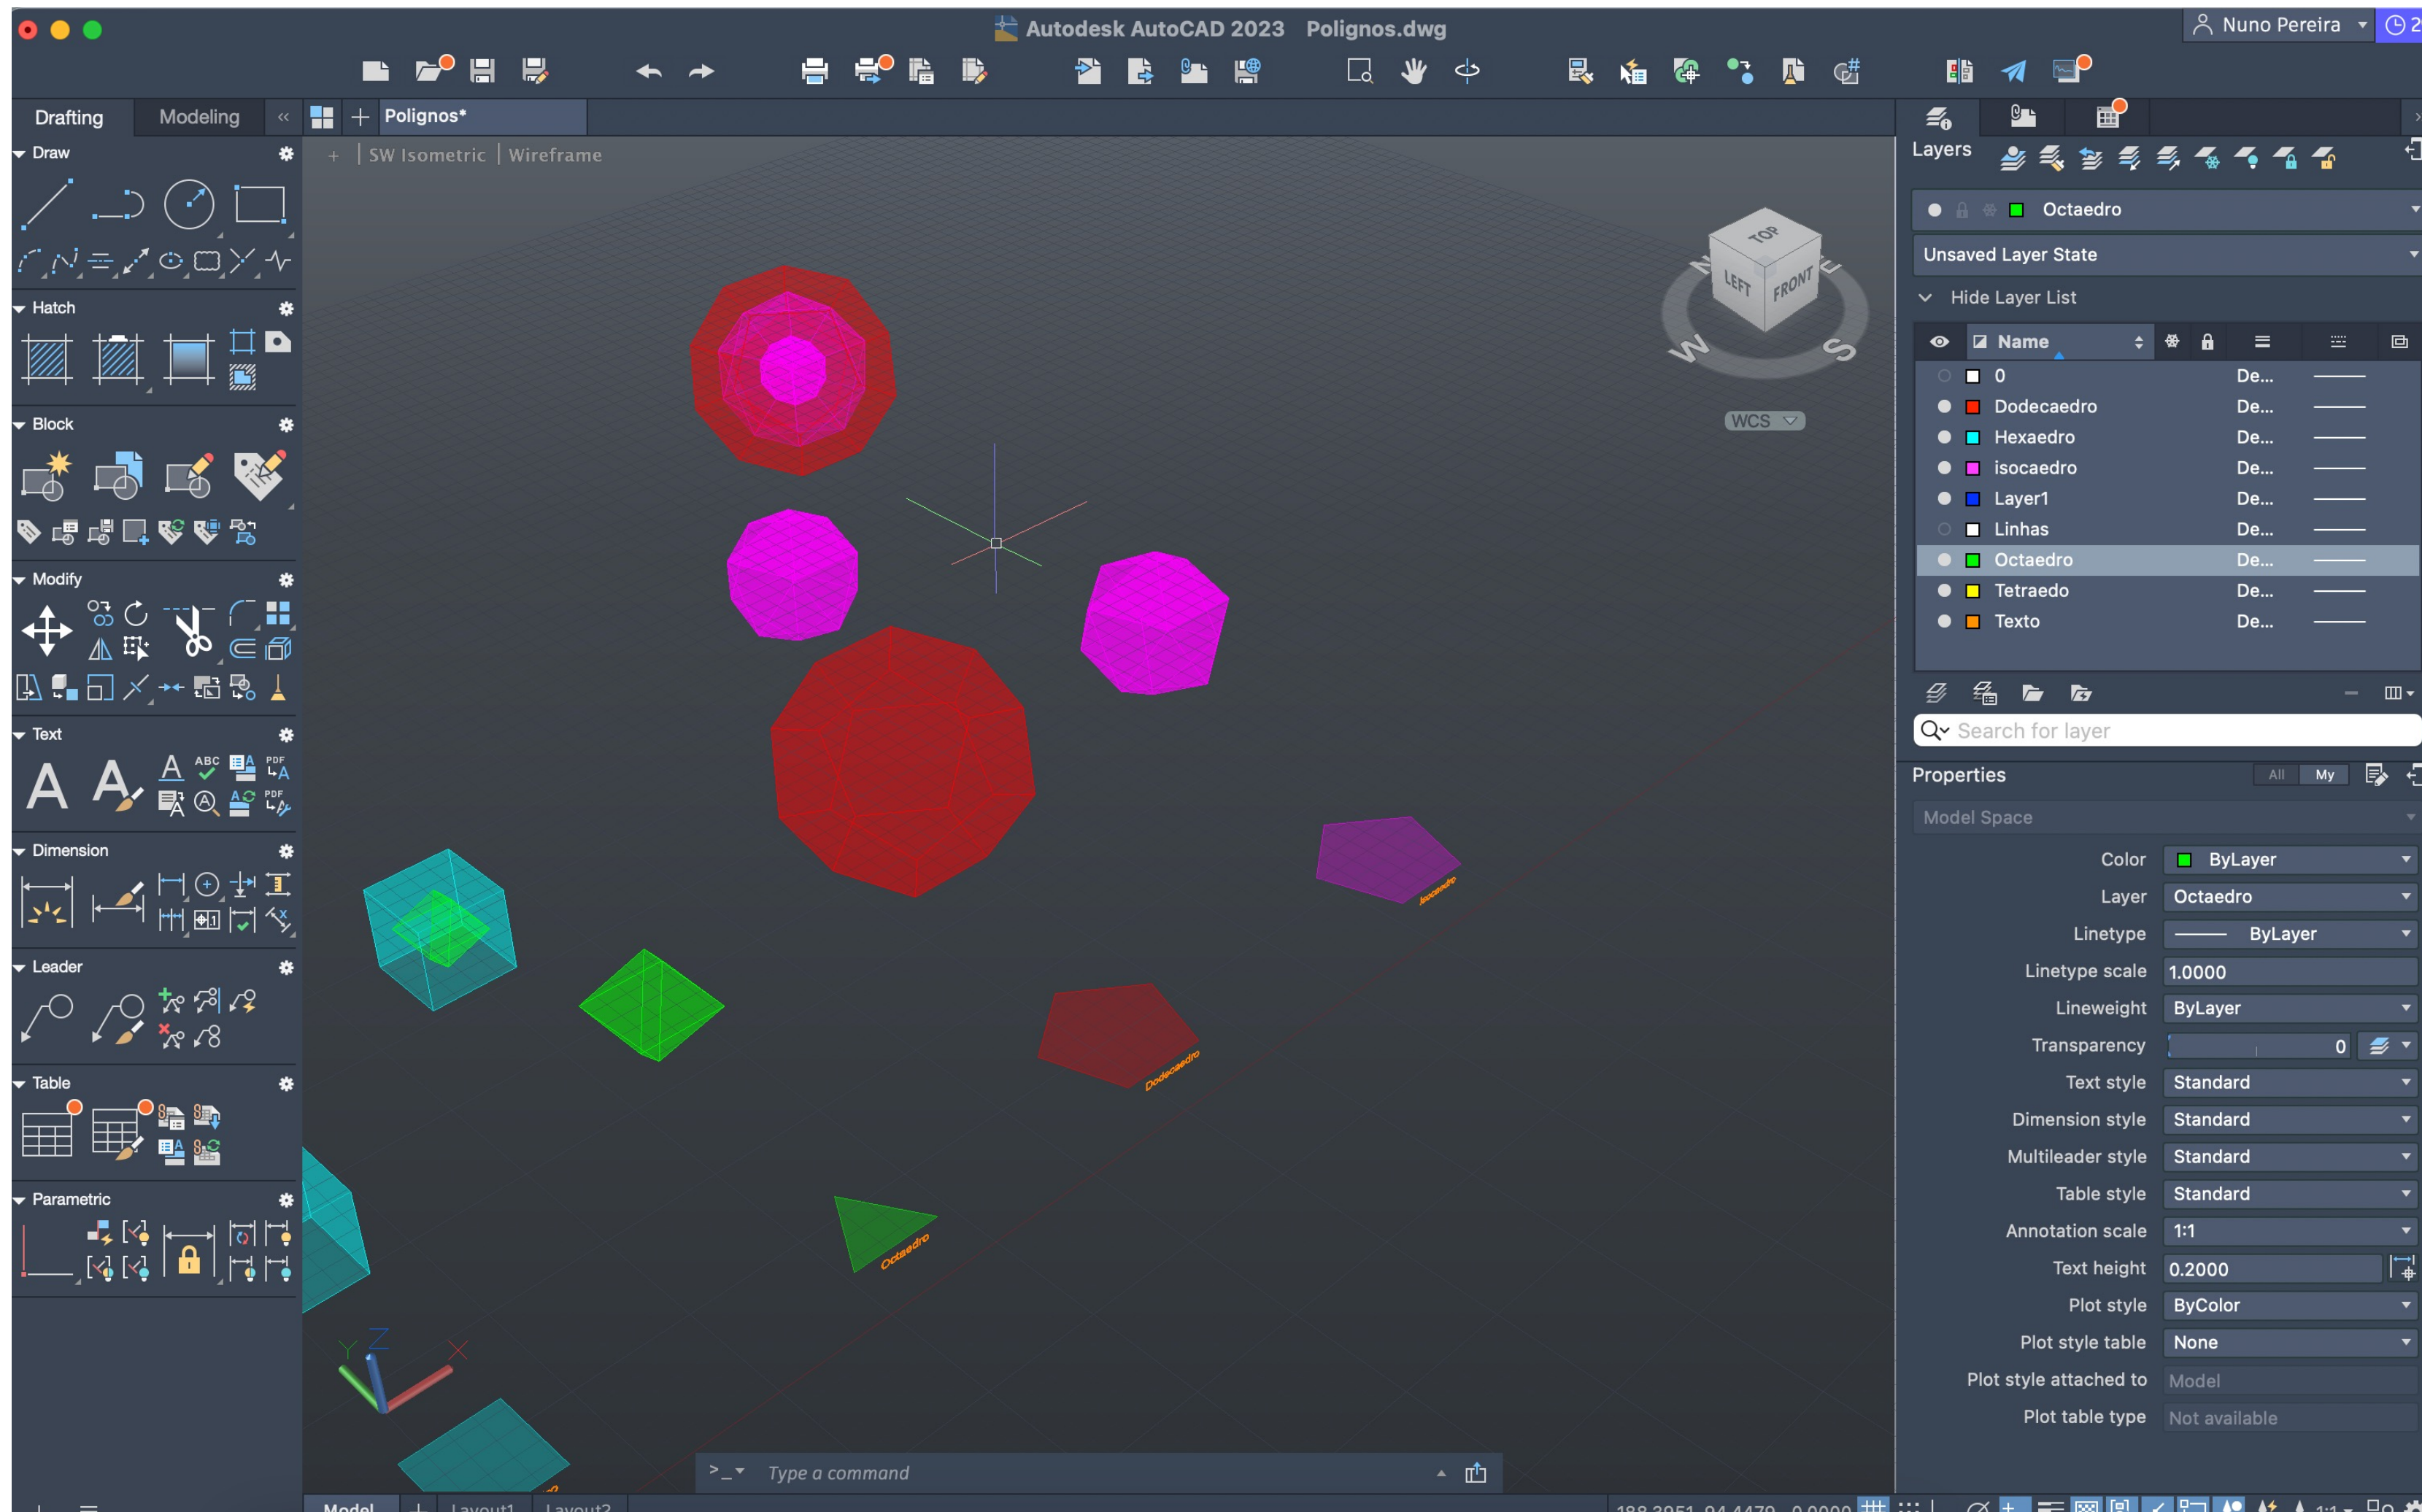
Autodesk AutoCAD 2023 Polignos.dwg

Nuno Pereira

Drafting
Modeling
Polignos*

SW Isometric | Wireframe

Draw
Hatch
Block
Modify
Text
Dimension
Leader
Table
Parametric

TOP
LEFT
FRONT
N
W
S
E
WCS

Isocaedro
Dodecaedro
Octaedro

Layers
Octaedro
Unsaved Layer State
Hide Layer List

| Name | |
|---|---|
| 0 | De... |
| Dodecaedro | De... |
| Hexaedro | De... |
| isocaedro | De... |
| Layer1 | De... |
| Linhas | De... |
| Octaedro | De... |
| Tetraedo | De... |
| Texto | De... |

Search for layer

Properties
All
My
Model Space

| | |
|---|---|
| Color | ByLayer |
| Layer | Octaedro |
| Linetype | ByLayer |
| Linetype scale | 1.0000 |
| Lineweight | ByLayer |
| Transparency | 0 |
| Text style | Standard |
| Dimension style | Standard |
| Multileader style | Standard |
| Table style | Standard |
| Annotation scale | 1:1 |
| Text height | 0.2000 |
| Plot style | ByColor |
| Plot style table | None |
| Plot style attached to | Model |
| Plot table type | Not available |

Type a command

Model
Layout1
Layout2